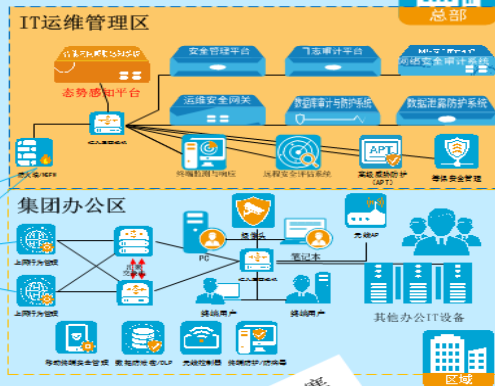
IT运维管理区

总部

态势感知平台

安全管理平台

日志审计平台

网络安全审计系统

运维安全网关

数据库审计与防护系统

数据泄露防护系统

终端检测与响应

远程安全评估系统

高级威胁防护(APT)

终端安全管理

防火墙/NGFW

集团办公区

上网行为管理

上网行为管理

PC

笔记本

无线AP

终端用户

终端用户

其他办公IT设备

移动终端安全管理

数据防泄密/DLP

无线控制器

终端防护/防病毒

区域